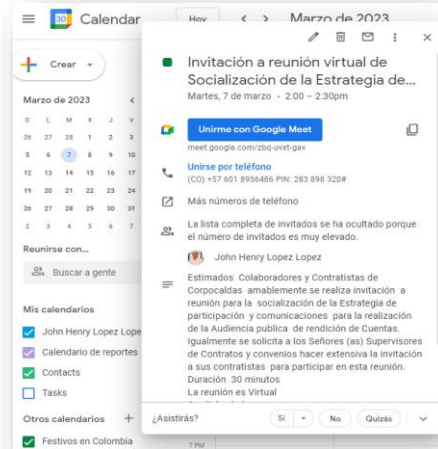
Calendar
Hoy
Marzo de 2023

Crear

Marzo de 2023

| D | L | M | X | J | V |
|---|---|---|---|---|---|
| 26 | 27 | 28 | 1 | 2 | 3 |
| 5 | 6 | 7 | 8 | 9 | 10 |
| 12 | 13 | 14 | 15 | 16 | 17 |
| 19 | 20 | 21 | 22 | 23 | 24 |
| 26 | 27 | 28 | 29 | 30 | 31 |
| 2 | 3 | 4 | 5 | 6 | 7 |

Reunirse con...
Buscar a gente

Mis calendarios
John Henry Lopez Lope
Calendario de reportes
Contacts
Tasks

Otros calendarios
Festivos en Colombia

Invitación a reunión virtual de Socialización de la Estrategia de...
Martes, 7 de marzo · 2:00 – 2:30pm

Unirme con Google Meet
meet.google.com/zbq-uvxt-gav

Unirse por teléfono
(CO) +57 601 8956486 PIN: 283 898 320#

Más números de teléfono

La lista completa de invitados se ha ocultado porque el número de invitados es muy elevado.

John Henry Lopez Lopez

Estimados Colaboradores y Contratistas de Corpocaldas amablemente se realiza invitación a reunión para la socialización de la Estrategia de participación y comunicaciones para la realización de la Audiencia publica de rendición de Cuentas. Igualmente se solicita a los Señores (as) Supervisores de Contratos y convenios hacer extensiva la invitación a sus contratistas para participar en esta reunión.
Duración 30 minutos
La reunion es Virtual

¿Asistirás?
Sí
No
Quizás

7 PM